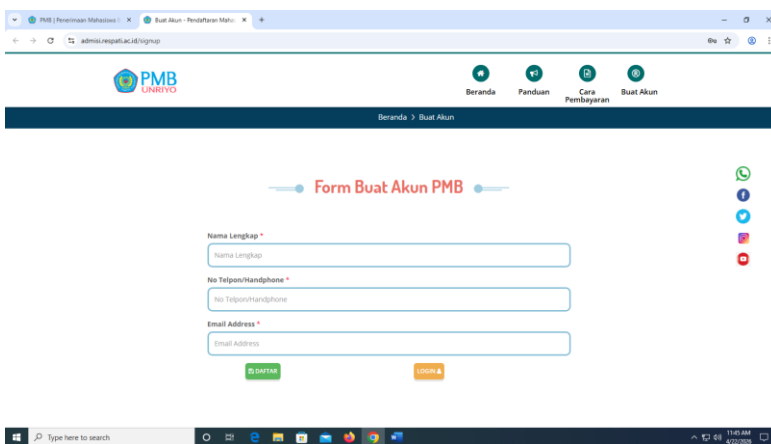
PMB | Penerimaan Mahasiswa ×
Buat Akun - Pendaftaran Maha ×
+

admisi.respati.ac.id/signup

PMB
UNRIYO

Beranda
Panduan
Cara Pembayaran
Buat Akun

Beranda > Buat Akun

Form Buat Akun PMB

Nama Lengkap *
Nama Lengkap

No Telpon/Handphone *
No Telpon/Handphone

Email Address *
Email Address

DAFTAR
LOGIN

Type here to search

11:45 AM
4/22/2026